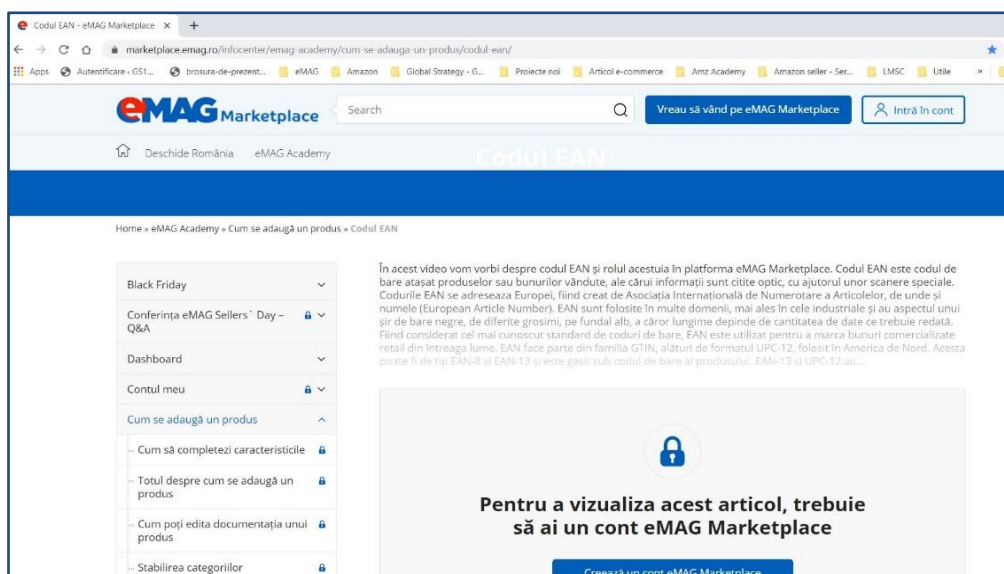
Codul EAN - eMAG Marketplace ×

marketplace.emag.ro/infocenter/emag-academy/cum-se-adauga-un-produs/codul-ean/

Apps Autentificare - GS1... brosura-de-prezent... eMAG Amazon Global Strategy - G... Proiecte noi Articol e-commerce Amz Academy Amazon seller - Ser... LMSC Utile

eMAG Marketplace

Search

Vreau să vând pe eMAG Marketplace

Intră în cont

Deschide România eMAG Academy

Codul EAN

Home » eMAG Academy » Cum se adaugă un produs » Codul EAN

Black Friday

Conferința eMAG Sellers' Day – Q&A

Dashboard

Contul meu

Cum se adaugă un produs

Cum să completezi caracteristicile

Totul despre cum se adaugă un produs

Cum poți edita documentația unui produs

Stabilirea categoriilor

În acest video vom vorbi despre codul EAN și rolul acestuia în platforma eMAG Marketplace. Codul EAN este codul de bare atașat produselor sau bunurilor vândute, ale cărui informații sunt citite optic, cu ajutorul unor scanere speciale. Codurile EAN se adreseaza Europei, fiind creat de Asociația Internațională de Numerotare a Articolelor, de unde și numele (European Article Number). EAN sunt folosite în multe domenii, mai ales în cele industriale și au aspectul unui șir de bare negre, de diferite grosimi, pe fundal alb, a căror lungime depinde de cantitatea de date ce trebuie redată. Fiind considerat cel mai cunoscut standard de coduri de bare, EAN este utilizat pentru a marca bunuri comercializate retail din întreaga lume. EAN face parte din familia GTIN, alături de formatul UPC-12, folosit în America de Nord. Acesta poate fi de tip EAN-8 și EAN-13 și este găsit sub codul de bare al produsului. EAN-13 și UPC-12 au...

Pentru a vizualiza acest articol, trebuie să ai un cont eMAG Marketplace

Creează un cont eMAG Marketplace